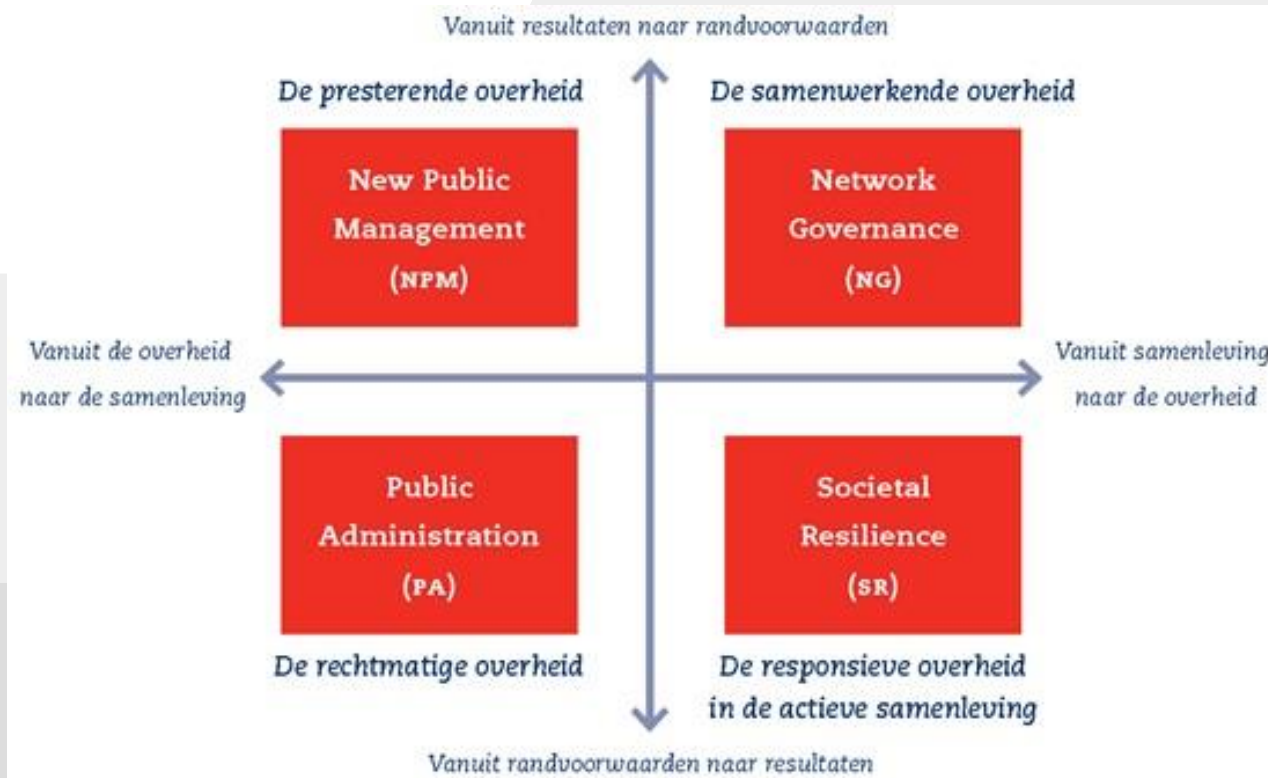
Vanuit resultaten naar randvoorwaarden

De presterende overheid

De samenwerkende overheid

New Public Management (NPM)

Network Governance (NG)

Vanuit de overheid naar de samenleving

Vanuit samenleving naar de overheid

Public Administration (PA)

Societal Resilience (SR)

De rechtmatige overheid

De responsieve overheid in de actieve samenleving

Vanuit randvoorwaarden naar resultaten